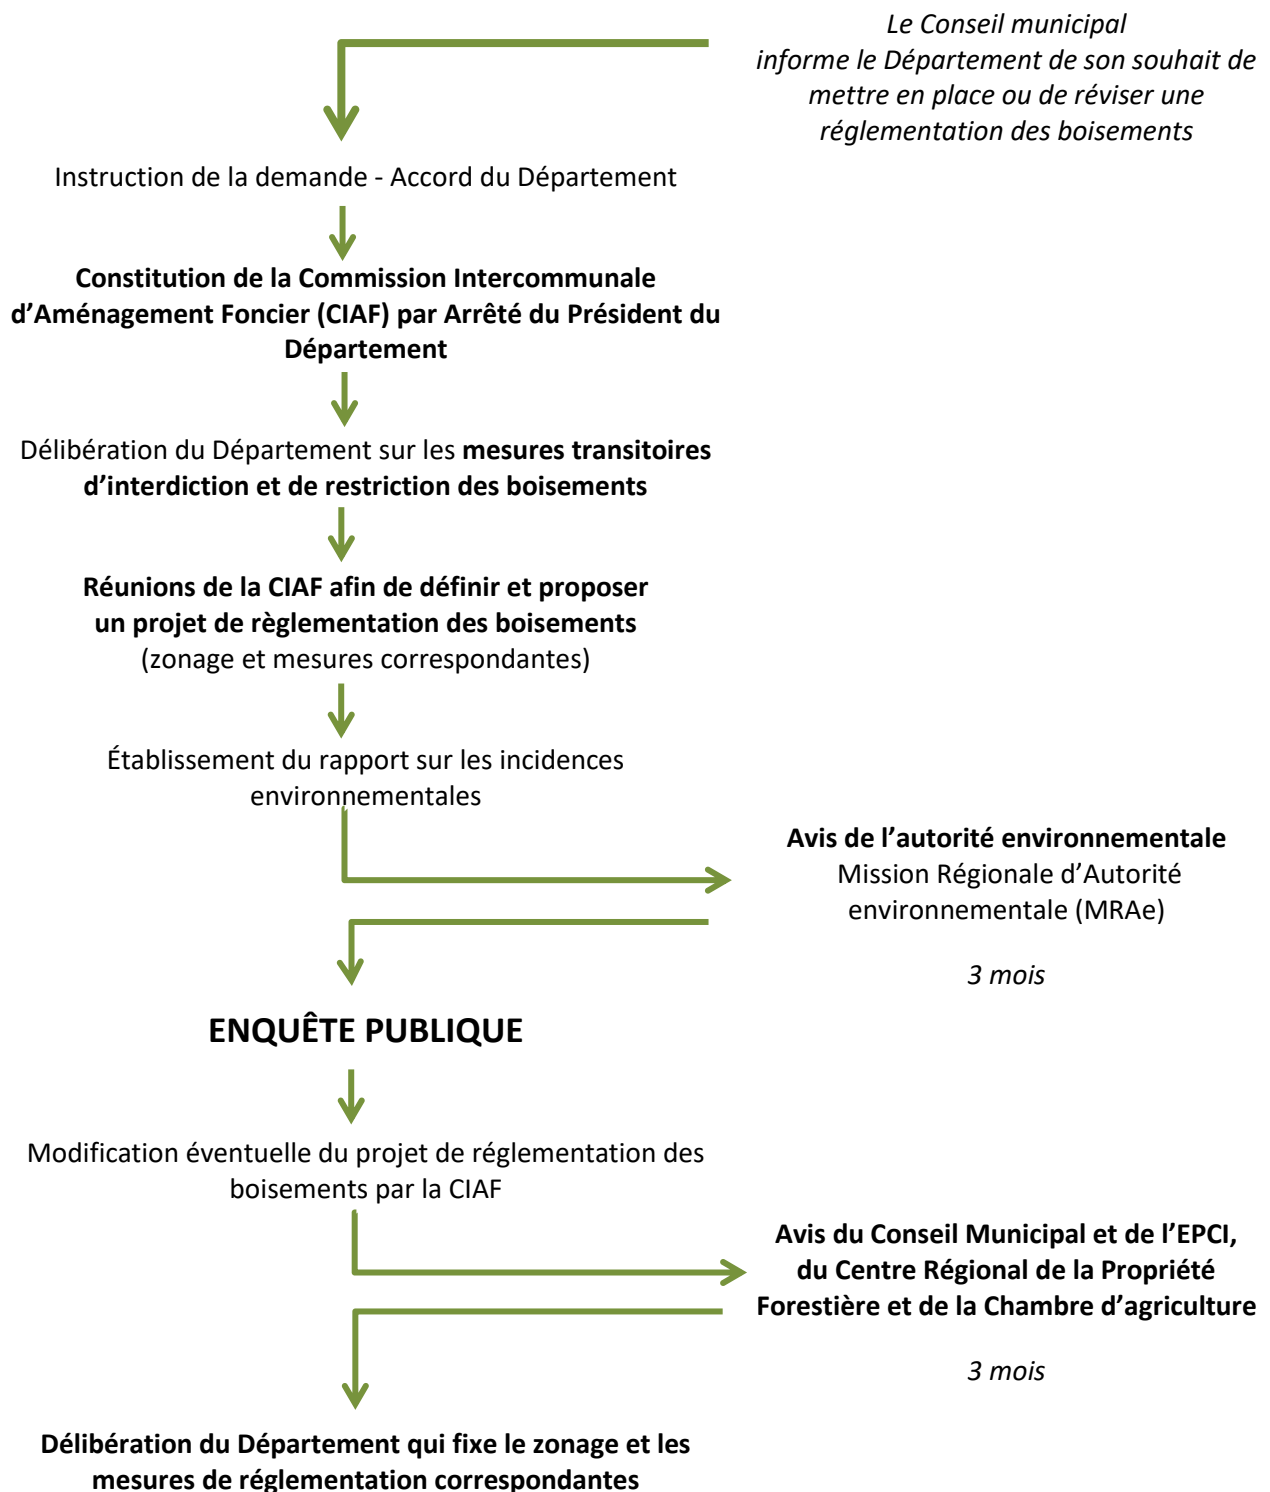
Le Conseil municipal informe le Département de son souhait de mettre en place ou de réviser une réglementation des boisements

Instruction de la demande - Accord du Département

Constitution de la Commission Intercommunale d'Aménagement Foncier (CIAF) par Arrêté du Président du Département

Délibération du Département sur les mesures transitoires d'interdiction et de restriction des boisements

Réunions de la CIAF afin de définir et proposer un projet de règlementation des boisements (zonage et mesures correspondantes)

Établissement du rapport sur les incidences environnementales

Avis de l'autorité environnementale
Mission Régionale d'Autorité environnementale (MRAe)

3 mois

ENQUÊTE PUBLIQUE

Modification éventuelle du projet de réglementation des boisements par la CIAF

Avis du Conseil Municipal et de l'EPCI, du Centre Régional de la Propriété Forestière et de la Chambre d'agriculture

3 mois

Délibération du Département qui fixe le zonage et les mesures de réglementation correspondantes